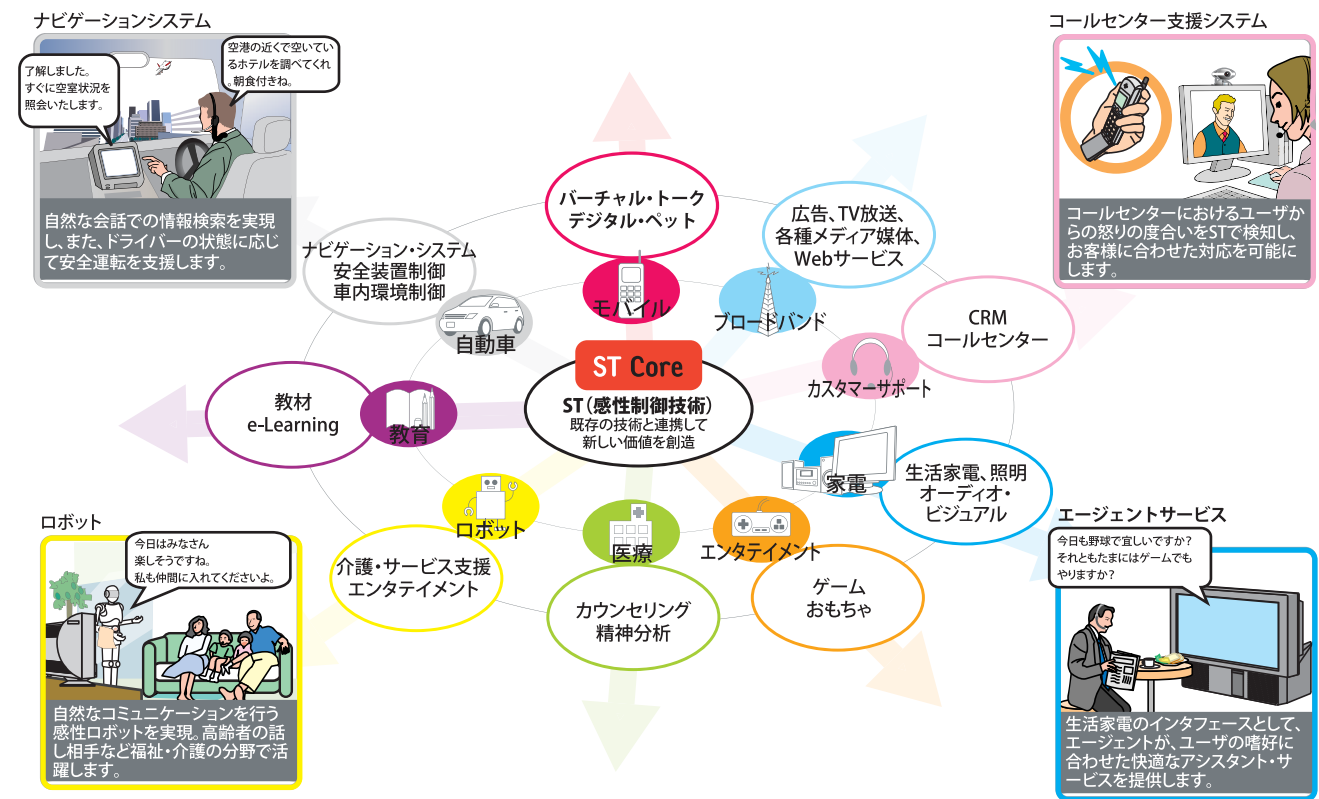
ナビゲーションシステム

了解しました。すぐに空室状況を照会いたします。

空港の近くで空いているホテルを調べてくれ。朝食付きね。

自然な会話での情報検索を実現し、また、ドライバーの状態に応じて安全運転を支援します。

コールセンター支援システム

コールセンターにおけるユーザからの怒りの度合いをSTで検知し、お客様に合わせた対応を可能にします。

バーチャル・トーク
デジタル・ペット

モバイル

広告、TV放送、
各種メディア媒体、
Webサービス

ブロードバンド

ナビゲーション・システム
安全装置制御
車内環境制御

自動車

CRM
コールセンター

カスタマーサポート

ST Core

ST(感性制御技術)
既存の技術と連携して
新しい価値を創造

教材
e-Learning

教育

家電

生活家電、照明
オーディオ・
ビジュアル

ロボット

医療

エンタテイメント

ロボット

今日はみなさん楽しそうですね。私も仲間に入れてくださいよ。

介護・サービス支援
エンタテイメント

カウンセリング
精神分析

ゲーム
おもちゃ

エージェントサービス

今日も野球で宜しいですか？それともたまにはゲームでもやりますか？

自然なコミュニケーションを行う感性ロボットを実現。高齢者の話し相手など福祉・介護の分野で活躍します。

生活家電のインタフェースとして、エージェントが、ユーザの嗜好に合わせた快適なアシスタント・サービスを提供します。